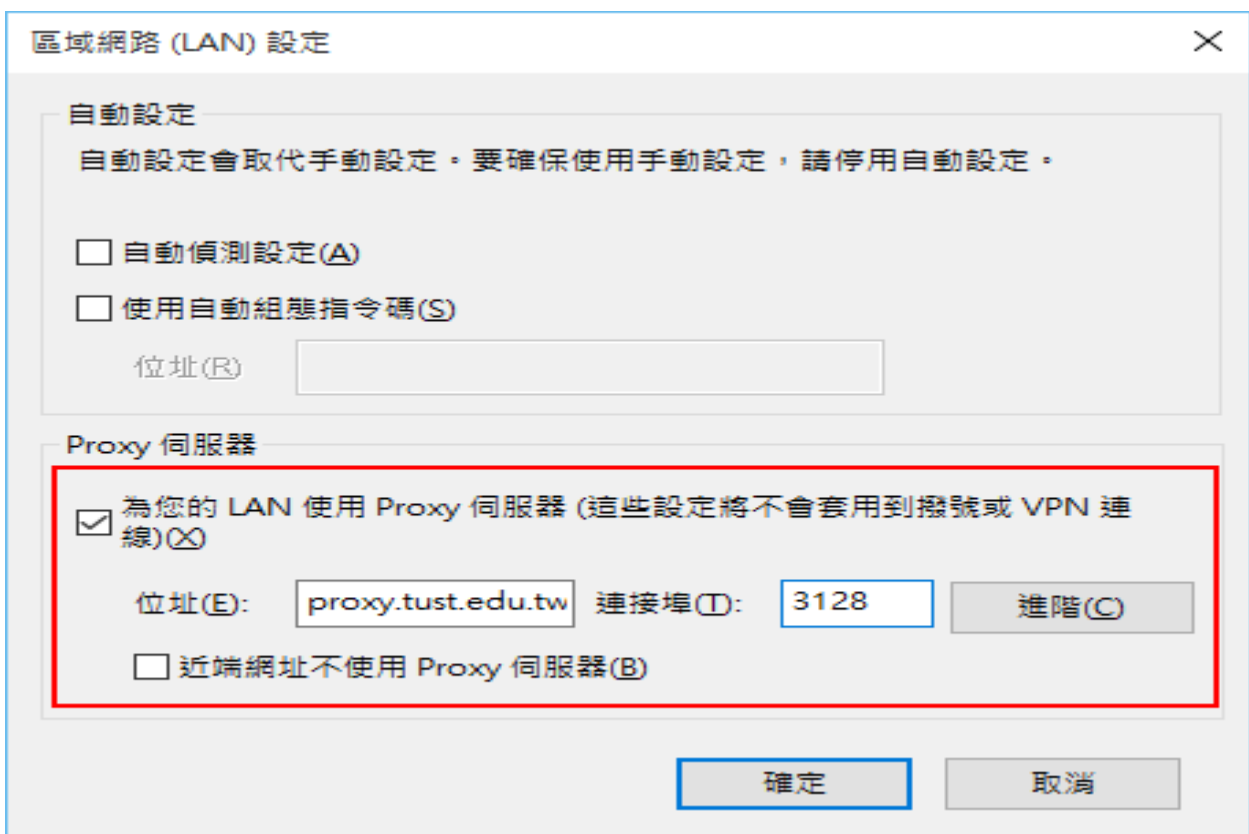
區域網路 (LAN) 設定

×

自動設定

自動設定會取代手動設定。要確保使用手動設定，請停用自動設定。

自動偵測設定(A)

使用自動組態指令碼(S)

位址(R)

Proxy 伺服器

為您的 LAN 使用 Proxy 伺服器 (這些設定將不會套用到撥號或 VPN 連線)(X)

位址(E): proxy.tust.edu.tw 連接埠(T): 3128 進階(C)

近端網址不使用 Proxy 伺服器(B)

確定 取消